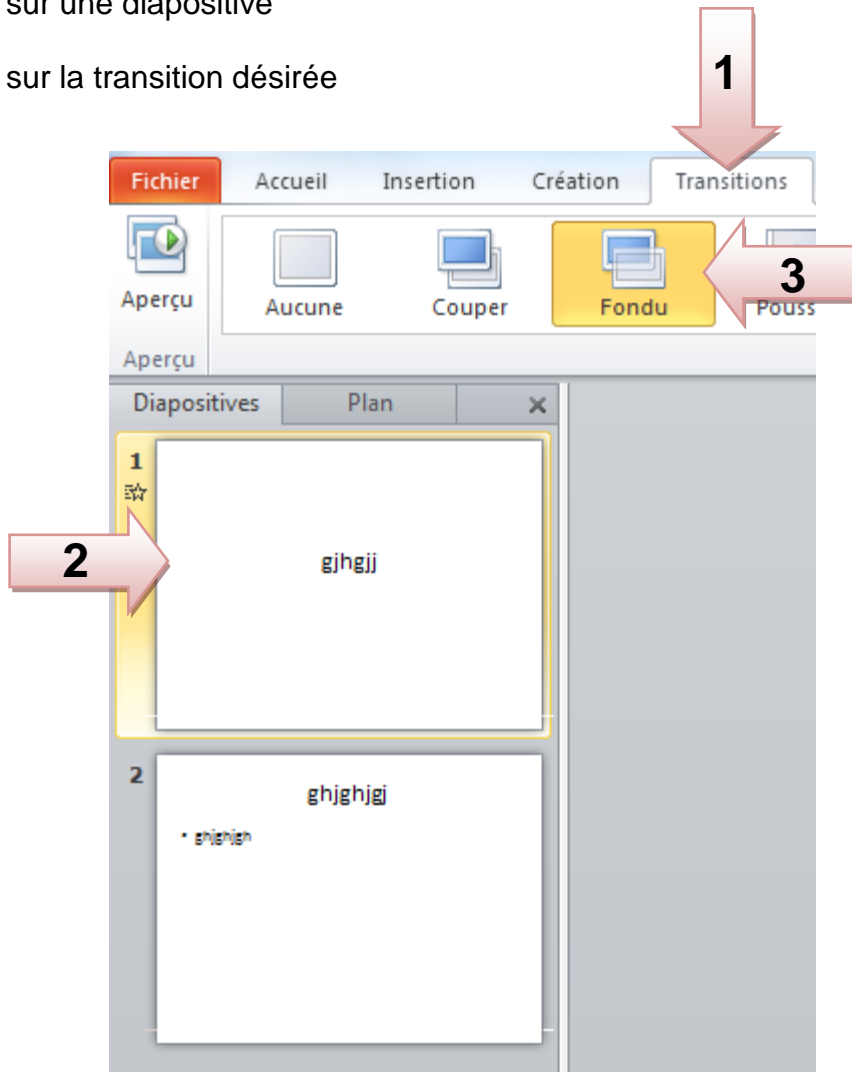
sur une diapositive

sur la transition désirée

1

Fichier
Accueil
Insertion
Création
Transitions

Aperçu
Aucune
Couper
Fondu
Pouss

3

Aperçu

Diapositives
Plan
×

1

2

gjhgjj

2

ghjghjgj

• ghjghjgh